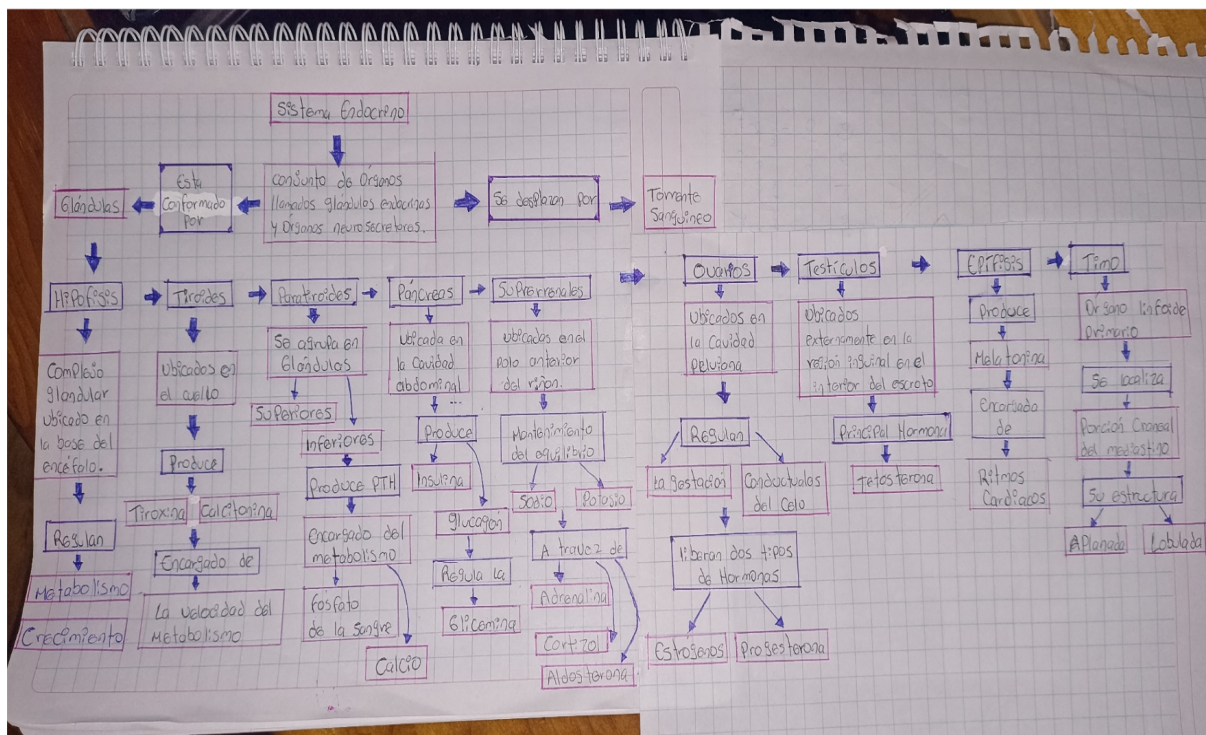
Sistema Endocrino

Conjunto de Órganos llamados glándulas endocrinas y Órganos neurosecretores.

Esta Conformado por

Glándulas

Se desplazan por

Torrente Sanguineo

Hipofisis

Complejo glandular ubicado en la base del encéfalo.

Regulan

Metabolismo

Crecimiento

Tiroides

Ubicados en el cuello

Produce

Tiroxina

Calcitonina

Encargado de

La Velocidad del Metabolismo

Paratiroides

Se agrupa en Glándulas

Superiores

Inferiores

Produce PTH

Encargado del metabolismo

Fosfato de la Sangre

Calcio

Páncreas

Ubicada en la Cavidad abdominal

Produce

Insulina

Glucagon

Regula la

Glicemina

Suprarrenales

Ubicados en el polo anterior del riñon.

Mantenimiento del equilibrio

Sodio

Potasio

A traves de

Adrenalina

Cortizol

Aldosterona

Ovarios

Ubicados en la Cavidad pelviana

Regulan

La gestación

Conductuales del Celo

Liberan dos tipos de Hormonas

Estrogenos

Progesterona

Testiculos

Ubicados externamente en la region inguinal en el interior del escroto

Principal Hormona

Testosterona

Epifisis

Produce

Melatonina

Encargado de

Ritmos Cardiacos

Timo

Organo linfoide primario

Se localiza

Porción Craneal del mediastino

Su estructura

Aplanada

Lobulada